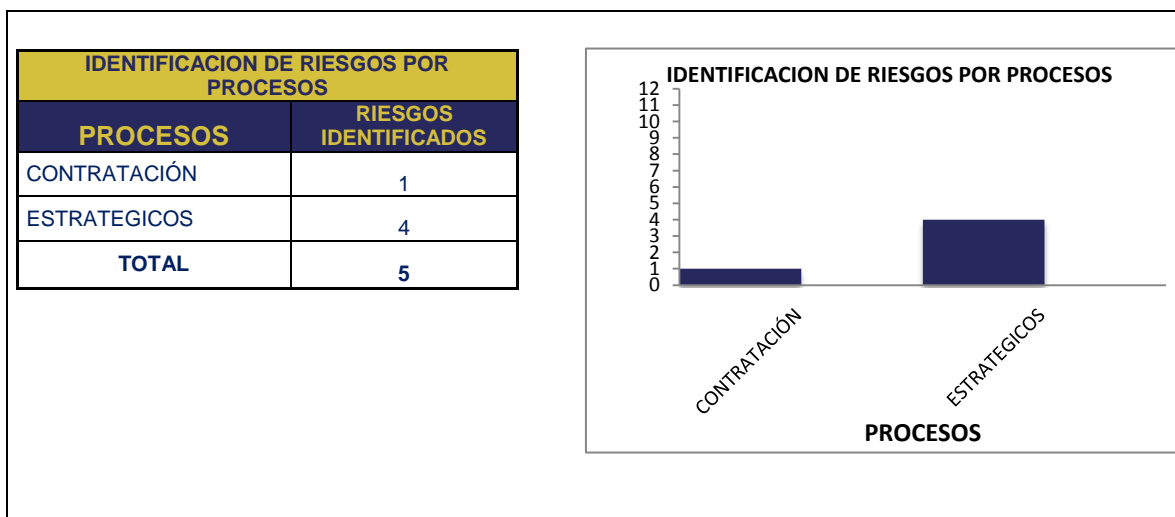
| IDENTIFICACION DE RIESGOS POR PROCESOS | |
|---|---|
| PROCESOS | RIESGOS IDENTIFICADOS |
| CONTRATACIÓN | 1 |
| ESTRATEGICOS | 4 |
| TOTAL | 5 |

IDENTIFICACION DE RIESGOS POR PROCESOS

12
11
10
9
8
7
6
5
4
3
2
1
0

CONTRATACIÓN
ESTRATEGICOS

PROCESOS